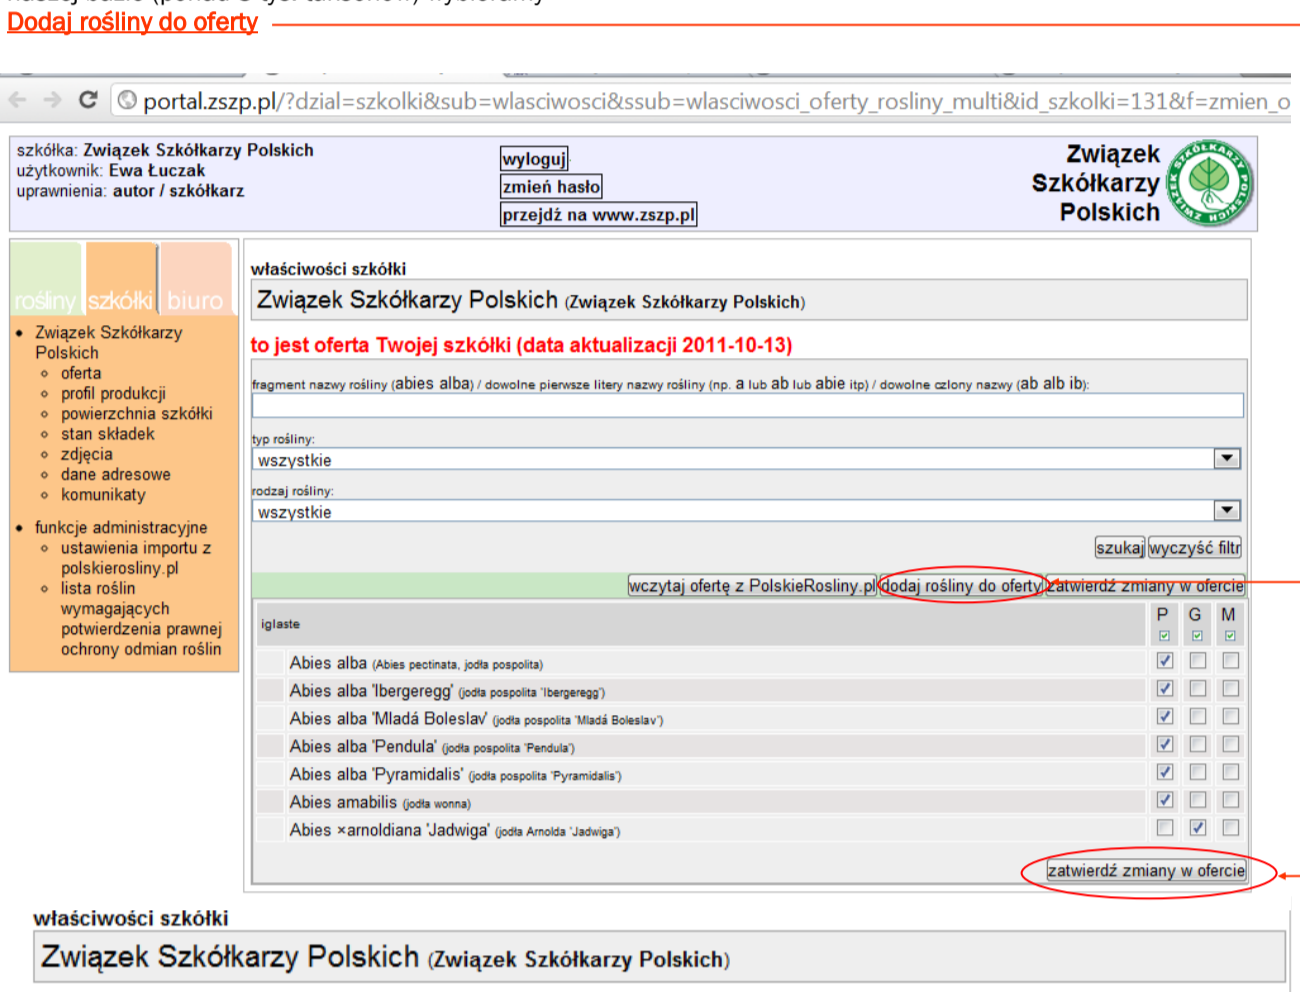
Dodaj rośliny do oferty

portal.zszp.pl/?dzial=szkolki&sub=wlasciwosci&ssub=wlasciwosci_oferty_rosliny_multi&id_szkolki=131&f=zmien_o

szkółka: Związek Szkółkarzy Polskich
użytkownik: Ewa Łuczak
uprawnienia: autor / szkółkarz

wyloguj
zmień hasło
przejdź na www.zszp.pl

Związek Szkółkarzy Polskich

ZWIĄZEK SZKÓŁKARZY POLSKICH

rośliny szkółki biuro

- Związek Szkółkarzy Polskich
  - oferta
  - profil produkcji
  - powierzchnia szkółki
  - stan składek
  - zdjęcia
  - dane adresowe
  - komunikaty
- funkcje administracyjne
  - ustawienia importu z polskierosliny.pl
  - lista roślin wymagających potwierdzenia prawnej ochrony odmian roślin

właściwości szkółki
Związek Szkółkarzy Polskich (Związek Szkółkarzy Polskich)

to jest oferta Twojej szkółki (data aktualizacji 2011-10-13)

fragment nazwy rośliny (abies alba) / dowolne pierwsze litery nazwy rośliny (np. a lub ab lub abie itp) / dowolne człony nazwy (ab alb ib):

typ rośliny:
wszystkie
rodzaj rośliny:
wszystkie

szukaj wyczyść filtr

wczytaj ofertę z PolskieRosliny.pl dodaj rośliny do oferty zatwierdź zmiany w ofercie

iglaste P G M
Abies alba (Abies pectinata, jodła pospolita)
Abies alba 'Ibergeregg' (jodła pospolita 'Ibergeregg')
Abies alba 'Mladá Boleslav' (jodła pospolita 'Mladá Boleslav')
Abies alba 'Pendula' (jodła pospolita 'Pendula')
Abies alba 'Pyramidalis' (jodła pospolita 'Pyramidalis')
Abies amabilis (jodła wonna)
Abies ×arnoldiana 'Jadwiga' (jodła Arnolda 'Jadwiga')

zatwierdź zmiany w ofercie

właściwości szkółki
Związek Szkółkarzy Polskich (Związek Szkółkarzy Polskich)